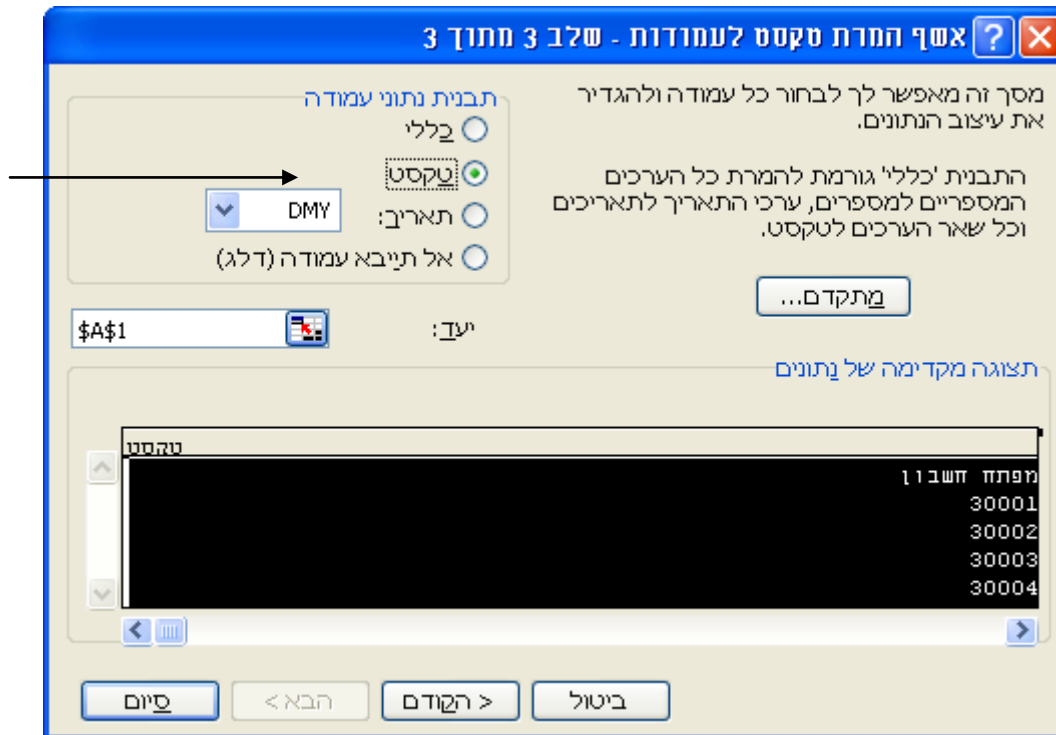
אשף המרת טקסט לעמודות - שלב 3 מתוך 3

מסך זה מאפשר לך לבחור כל עמודה ולהגדיר את עיצוב הנתונים.

התבנית 'כללי' גורמת להמרת כל הערכים המספריים למספרים, ערכי התאריך לתאריכים וכל שאר הערכים לטקסט.

מתקדם...

תבנית נתוני עמודה
כללי
טקסט
תאריך: DMY
אל תייבא עמודה (דלג)

יעד: $A$1

תצוגה מקדימה של נתונים

טקסט
מפתח חשבון
30001
30002
30003
30004

ביטול
< הקודם
הבא >
סיום